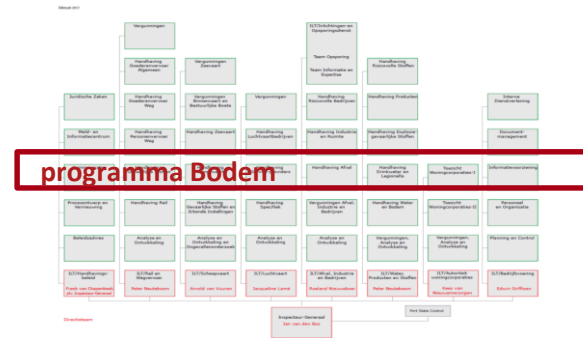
Februari 2017

Vergunningen

Handhaving Goederenvervoer Algemeen

Handhaving Goederenvervoer Weg

Handhaving Personenvervoer Weg

Vergunningen Zeevaart

Vergunningen Binnenvaart en Bestuurlijke Boete

Handhaving Zeevaart

Vergunningen

Handhaving Luchtvaartbedrijven

IL&T/Ontwikkeling en Opsporingsdienst

Team Opsporing

Team Informatie en Expertise

Handhaving Risicovolle Stoffen

Handhaving Risicovolle Bedrijven

Handhaving Producten

Handhaving Industrie en Ruimte

Handhaving Explosiegevaarlijke Stoffen

Juridische Zaken

Meld- en Informatiecentrum

Interne Dienstverlening

Document management

programma Bodem

Handhaving Afval

Handhaving Drinkwater en Legionella

Toezicht Woningcorporaties I

Informatievoorziening

Procesontwerp en Vernieuwing

Handhaving Rail

Handhaving Gevaarlijke Stoffen en Erkende Instellingen

Handhaving Specifiek

Vergunningen Afval, Industrie en Bedrijven

Handhaving Water en Bodem

Toezicht Woningcorporaties II

Personeel en Organisatie

Beleidsadvies

Analyse en Ontwikkeling

Analyse en Ontwikkeling en Ongevallenonderzoek

Analyse en Ontwikkeling

Analyse en Ontwikkeling

Vergunningen, Analyse en Ontwikkeling

Toezicht Woningcorporaties, Analyse en Ontwikkeling

Planning en Control

ILT/Handhavingsbeleid

Frank van Clapenborg

ILT/Rail en Wegvervoer

Peter Neubebaum

ILT/Scheepvaart

Arnold van Vuuren

ILT/Luchtvaart

Jacqueline Lamé

ILT/Afval, Industrie en Bedrijven

Roeland Nieuwdorp

ILT/Water, Producten en Stoffen

Peter Neubebaum

ILT/Autoriteit woningcorporaties

Kees van Nieuwamerongen

ILT/Bedrijfsvoering

Edwin Griffioen

Directieteam

Inspecteur-Generaal

Jan van den Bos

Port State Control